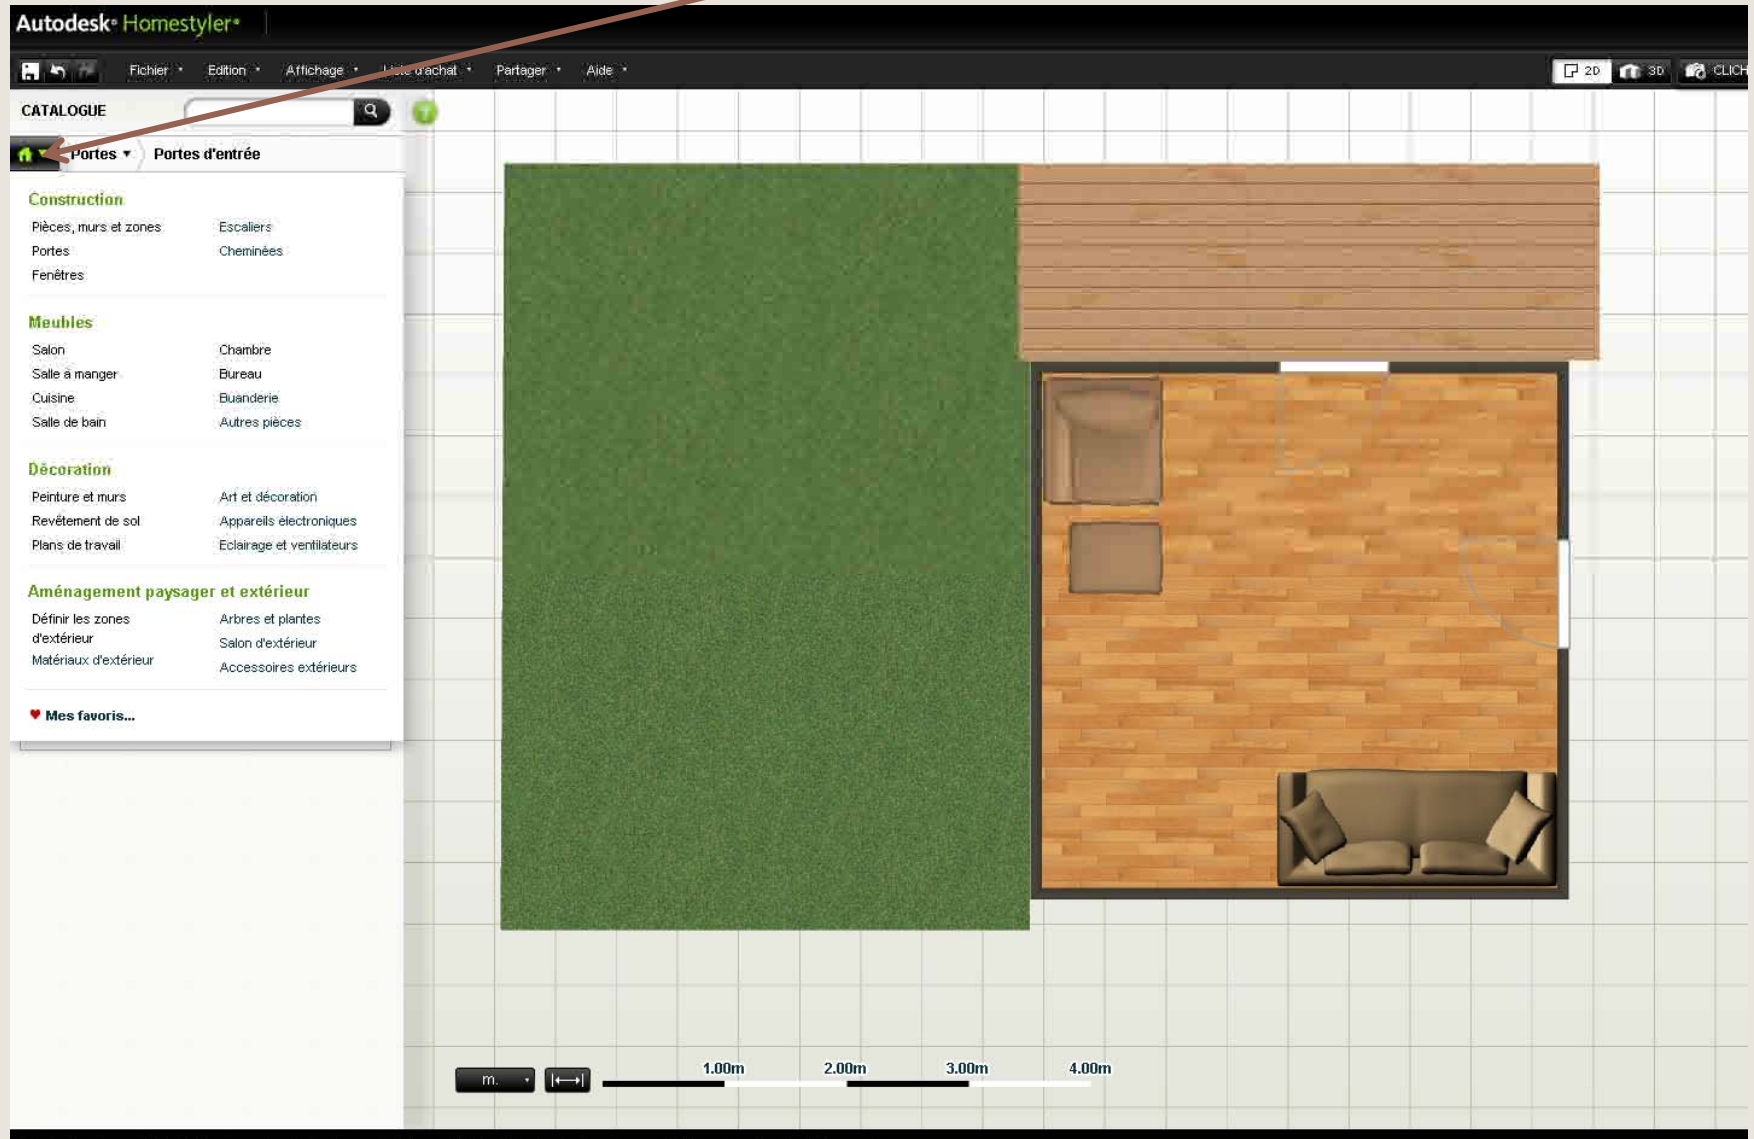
Autodesk® Homestyler®

Fichier • Edition • Affichage • Liste d'achat • Partager • Aide •

2D 3D CLICH

CATALOGUE

Portes ▾ Portes d'entrée

Construction

Pièces, murs et zones
Portes
Fenêtres
Escaliers
Cheminées

Meubles

Salon
Salle à manger
Cuisine
Salle de bain
Chambre
Bureau
Buanderie
Autres pièces

Décoration

Peinture et murs
Revêtement de sol
Plans de travail
Art et décoration
Appareils électroniques
Eclairage et ventilateurs

Aménagement paysager et extérieur

Définir les zones d'extérieur
Matériaux d'extérieur
Arbres et plantes
Salon d'extérieur
Accessoires extérieurs

Mes favoris...

m.

1.00m 2.00m 3.00m 4.00m